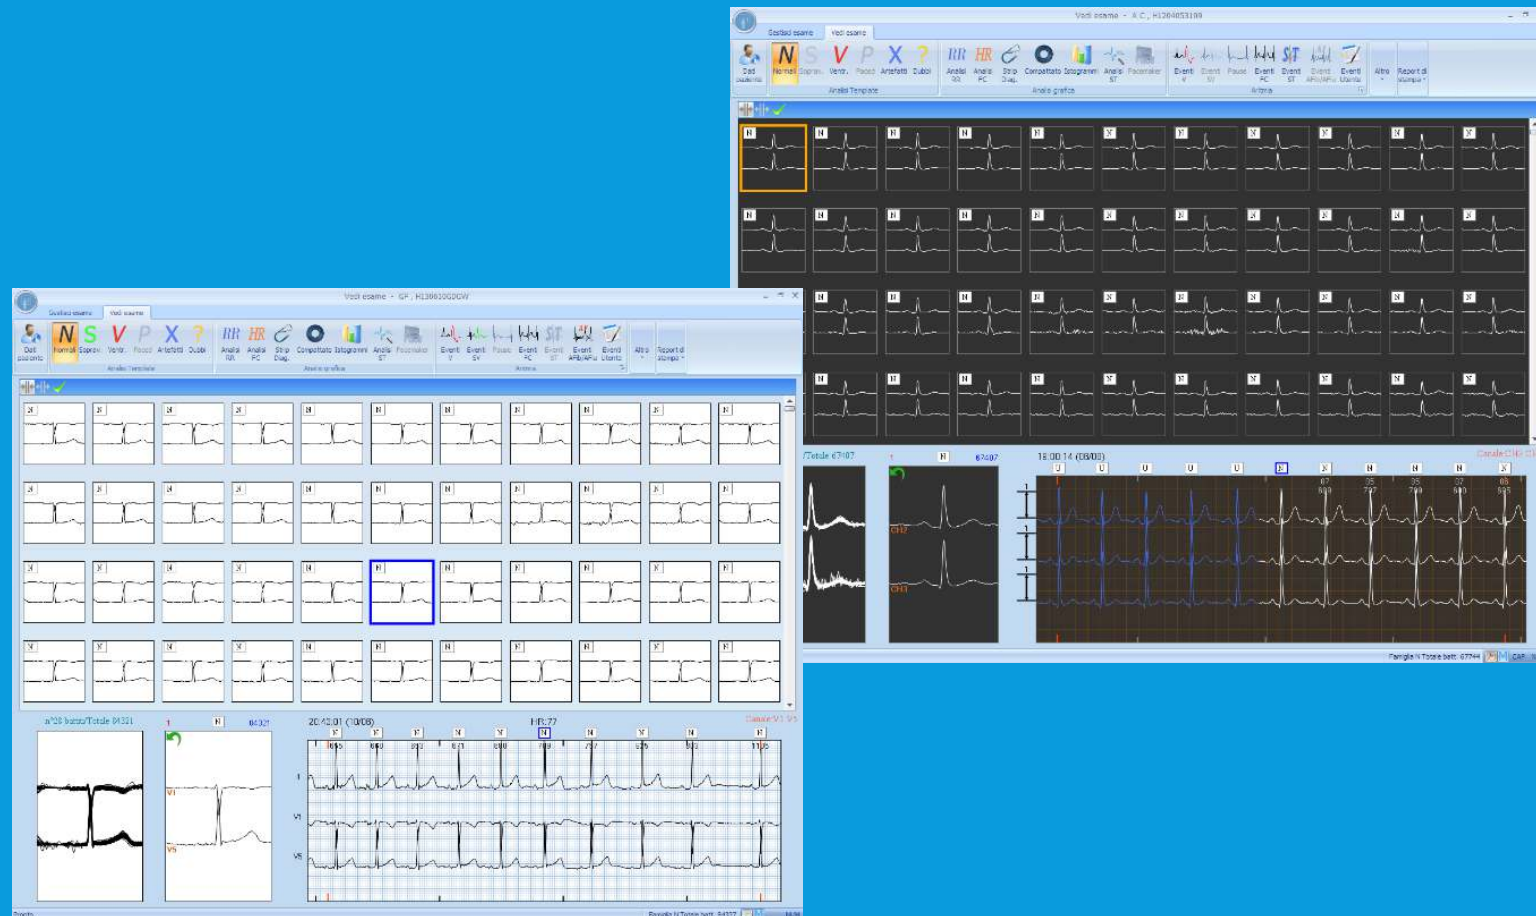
Vedi esame - A.C., H1204053109

Gestisci esame | Vedi esame

Dati paziente | N Normali | S Soprav. | V Ventr. | P Paced | X Artefatti | ? Dubbi | RR Analisi RR | HR Analisi FC | Strip Diag. | Compattato | Istogrammi | Analisi ST | Pacemaker | Eventi V | Eventi SV | Pause | Eventi FC | Eventi ST | Eventi AFib/AFlu | Eventi Utente | Altro | Report di stampa

Analisi Template | Analisi grafica | Aritmia

/Totale 67407 | 1 | N | 67407 | 18:00:14 (08/08) | Canale CH1 CH2

CH2 | CH1

Famiglia N Totale batt. 67744

Vedi esame - GP, H130010GDGW

Gestisci esame | Vedi esame

Dati paziente | N Normali | S Soprav. | V Ventr. | P Paced | X Artefatti | ? Dubbi | RR Analisi RR | HR Analisi FC | Strip Diag. | Compattato | Istogrammi | Analisi ST | Pacemaker | Eventi V | Eventi SV | Pause | Eventi FC | Eventi ST | Eventi AFib/AFlu | Eventi Utente | Altro | Report di stampa

Analisi Template | Analisi grafica | Aritmia

n°28 battito/Totale 84321 | 1 | N | 84321 | 20:43:01 (10/08) | HR:77 | Canale V1 V5

V1 | V5 | I | V1 | V5

Pronto | Famiglia N Totale batt. 84327